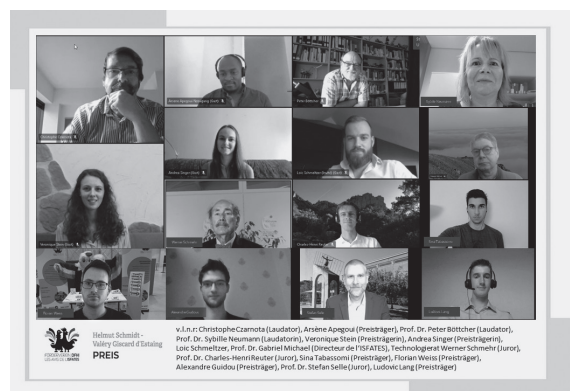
Helmut Schmidt - Valéry Giscard d'Estaing PREIS

v.l.n.r.: Christophe Czarnota (Laudator), Arsène Apegoui (Preisträger), Prof. Dr. Peter Böttcher (Laudator), Prof. Dr. Sybille Neumann (Laudatorin), Veronique Stein (Preisträgerin), Andrea Singer (Preisträgerin), Loic Schmeltzer, Prof. Dr. Gabriel Michael (Directeur de l'ISFATES), Technologierat Werner Schmehr (Juror), Prof. Dr. Charles-Henri Reuter (Juror), Sina Tabassomi (Preisträger), Florian Weiss (Preisträger), Alexandre Guidou (Preisträger), Prof. Dr. Stefan Selle (Juror), Ludovic Lang (Preisträger)